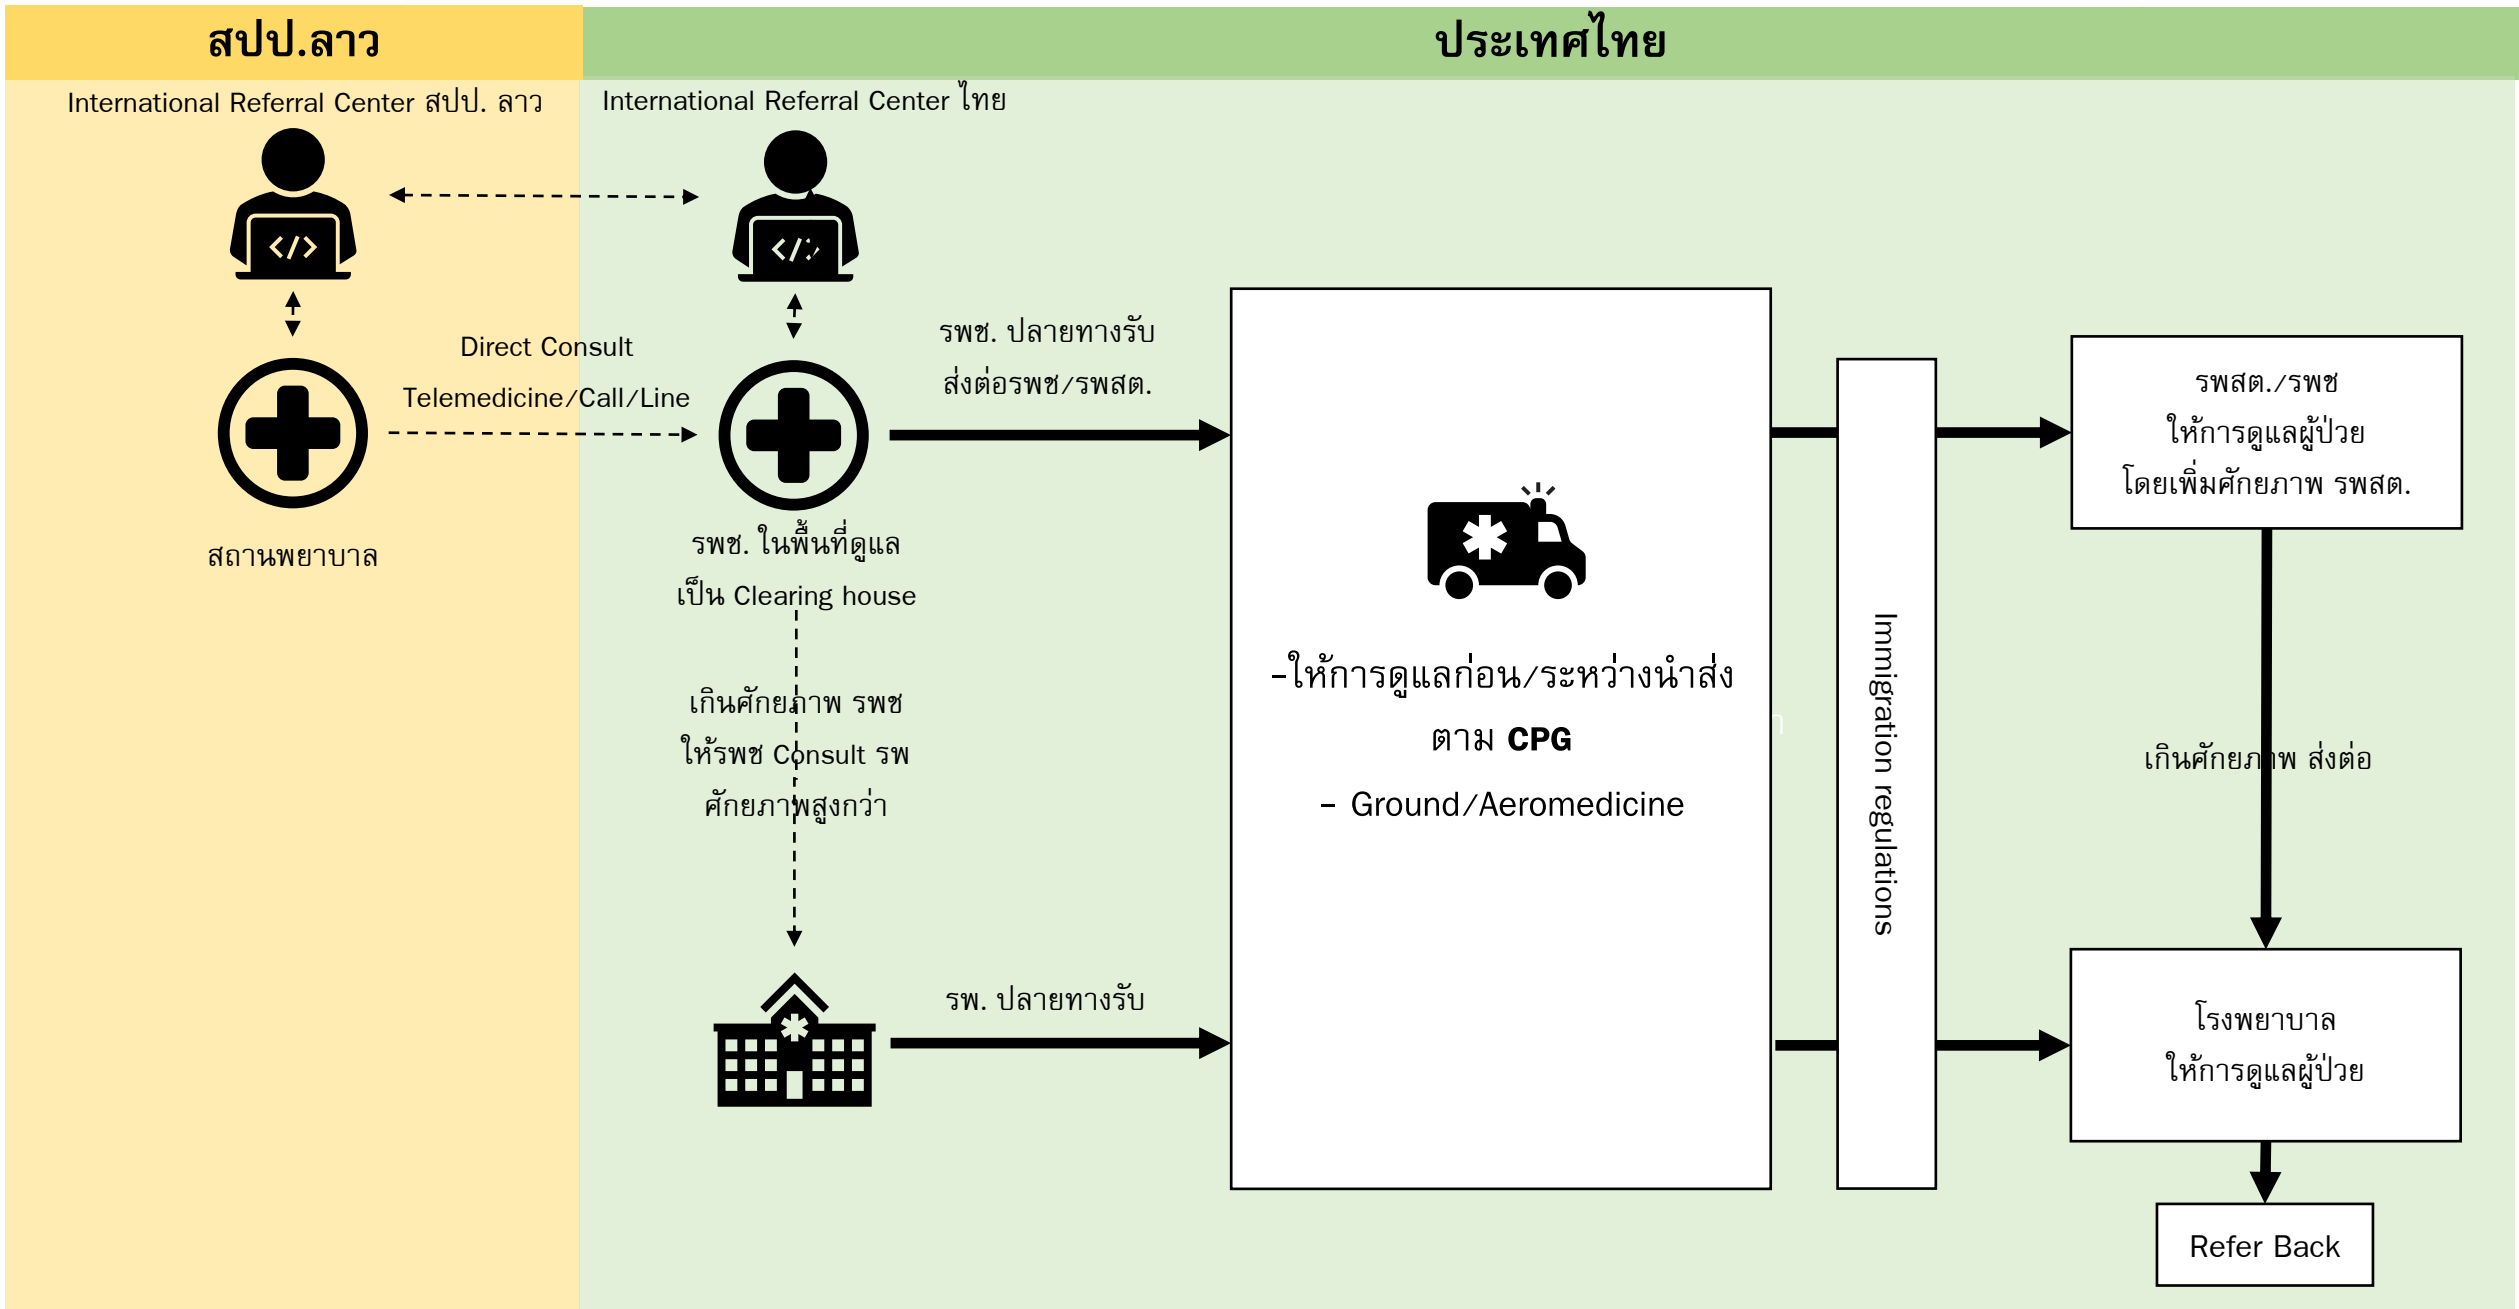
สปป.ลาว

ประเทศไทย

International Referral Center สปป. ลาว

International Referral Center ไทย

Direct Consult

Telemedicine/Call/Line

สถานพยาบาล

รพช. ในพื้นที่ดูแล
เป็น Clearing house

รพช. ปลายทางรับ
ส่งต่อรพช/รพสต.

เกินศักยภาพ รพช
ให้รพช Consult รพ
ศักยภาพสูงกว่า

รพ. ปลายทางรับ

-ให้การดูแลก่อน/ระหว่างนำส่ง
ตาม **CPG**
- Ground/Aeromedicine

Immigration regulations

รพสต./รพช
ให้การดูแลผู้ป่วย
โดยเพิ่มศักยภาพ รพสต.

เกินศักยภาพ ส่งต่อ

โรงพยาบาล
ให้การดูแลผู้ป่วย

Refer Back